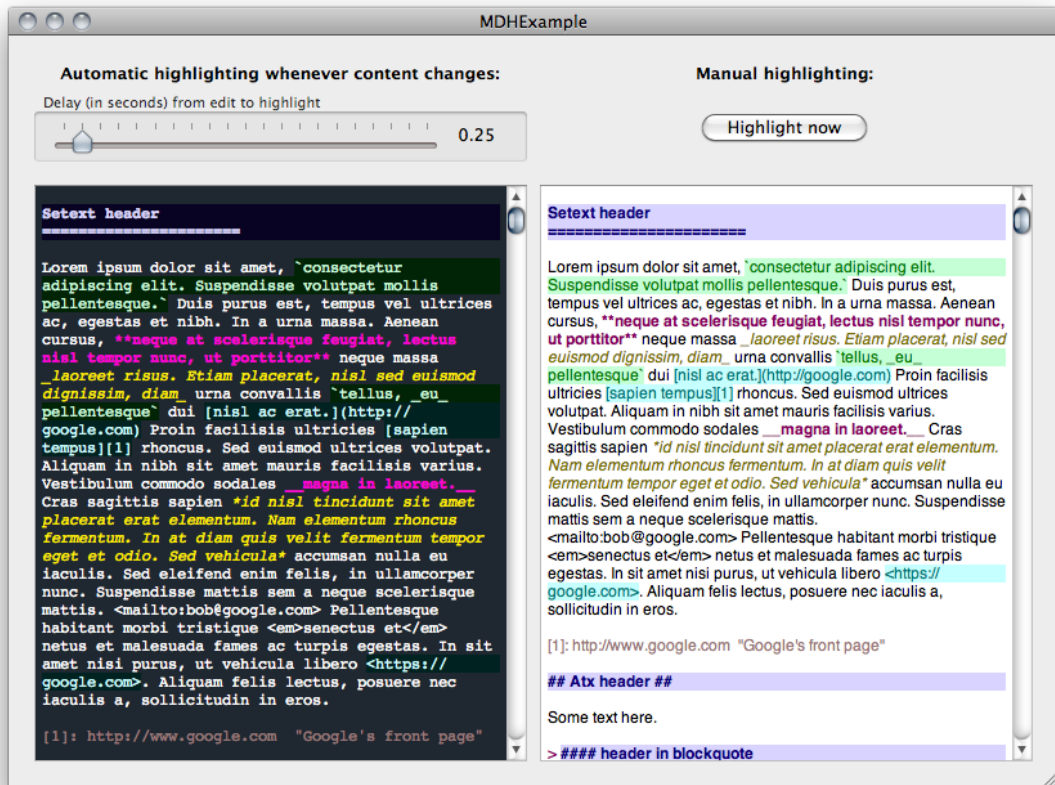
MDHExample

Automatic highlighting whenever content changes:

Delay (in seconds) from edit to highlight

0.25

Manual highlighting:

Highlight now

Setext header
=====================

Lorem ipsum dolor sit amet, `consectetur adipiscing elit. Suspendisse volutpat mollis pellentesque.` Duis purus est, tempus vel ultrices ac, egestas et nibh. In a urna massa. Aenean cursus, **neque at scelerisque feugiat, lectus nisl tempor nunc, ut porttitor** neque massa _laoreet risus. Etiam placerat, nisl sed euismod dignissim, diam_ urna convallis `tellus, _eu_ pellentesque` dui [nisl ac erat.](http://google.com) Proin facilisis ultricies [sapien tempus][1] rhoncus. Sed euismod ultrices volutpat. Aliquam in nibh sit amet mauris facilisis varius. Vestibulum commodo sodales __magna in laoreet.__ Cras sagittis sapien *id nisl tincidunt sit amet placerat erat elementum. Nam elementum rhoncus fermentum. In at diam quis velit fermentum tempor eget et odio. Sed vehicula* accumsan nulla eu iaculis. Sed eleifend enim felis, in ullamcorper nunc. Suspendisse mattis sem a neque scelerisque mattis. <mailto:bob@google.com> Pellentesque habitant morbi tristique <em>senectus et</em> netus et malesuada fames ac turpis egestas. In sit amet nisi purus, ut vehicula libero <https://google.com>. Aliquam felis lectus, posuere nec iaculis a, sollicitudin in eros.

[1]: http://www.google.com "Google's front page"

Setext header
=====================

Lorem ipsum dolor sit amet, `consectetur adipiscing elit. Suspendisse volutpat mollis pellentesque.` Duis purus est, tempus vel ultrices ac, egestas et nibh. In a urna massa. Aenean cursus, **neque at scelerisque feugiat, lectus nisl tempor nunc, ut porttitor** neque massa _laoreet risus. Etiam placerat, nisl sed euismod dignissim, diam_ urna convallis `tellus, _eu_ pellentesque` dui [nisl ac erat.](http://google.com) Proin facilisis ultricies [sapien tempus][1] rhoncus. Sed euismod ultrices volutpat. Aliquam in nibh sit amet mauris facilisis varius. Vestibulum commodo sodales __magna in laoreet.__ Cras sagittis sapien *id nisl tincidunt sit amet placerat erat elementum. Nam elementum rhoncus fermentum. In at diam quis velit fermentum tempor eget et odio. Sed vehicula* accumsan nulla eu iaculis. Sed eleifend enim felis, in ullamcorper nunc. Suspendisse mattis sem a neque scelerisque mattis. <mailto:bob@google.com> Pellentesque habitant morbi tristique <em>senectus et</em> netus et malesuada fames ac turpis egestas. In sit amet nisi purus, ut vehicula libero <https://google.com>. Aliquam felis lectus, posuere nec iaculis a, sollicitudin in eros.

[1]: http://www.google.com "Google's front page"

## Atx header ##

Some text here.

> #### header in blockquote